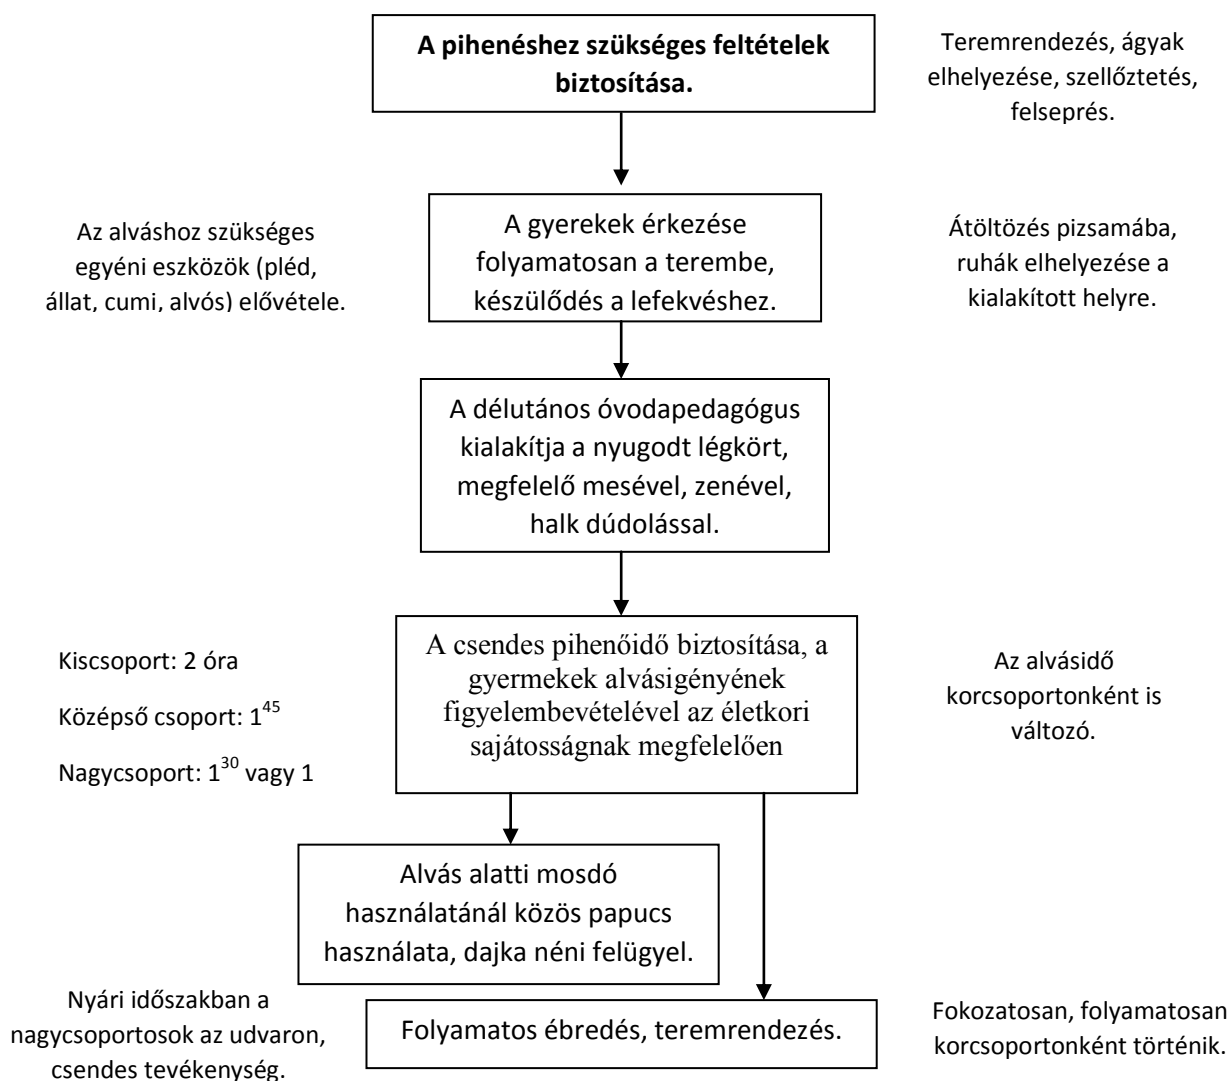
**A pihenéshez szükséges feltételek biztosítása.**

Teremrendezés, ágyak elhelyezése, szellőztetés, felseprés.

Az alváshoz szükséges egyéni eszközök (pléd, állat, cumi, alvós) elővétele.

A gyerekek érkezése folyamatosan a terembe, készülődés a lefekvéshez.

Átöltözés pizsamába, ruhák elhelyezése a kialakított helyre.

A délutános óvodapedagógus kialakítja a nyugodt légkört, megfelelő mesével, zenével, halk dúdolással.

Kiscsoport: 2 óra

Középső csoport: $1^{45}$

Nagycsoport: $1^{30}$ vagy 1

A csendes pihenőidő biztosítása, a gyermekek alvásigényének figyelembevételével az életkori sajátosságnak megfelelően

Az alvásidő korcsoportonként is változó.

Alvás alatti mosdó használatánál közös papucs használata, dajka néni felügyel.

Nyári időszakban a nagycsoportosok az udvaron, csendes tevékenység.

Folyamatos ébredés, teremrendezés.

Fokozatosan, folyamatosan korcsoportonként történik.